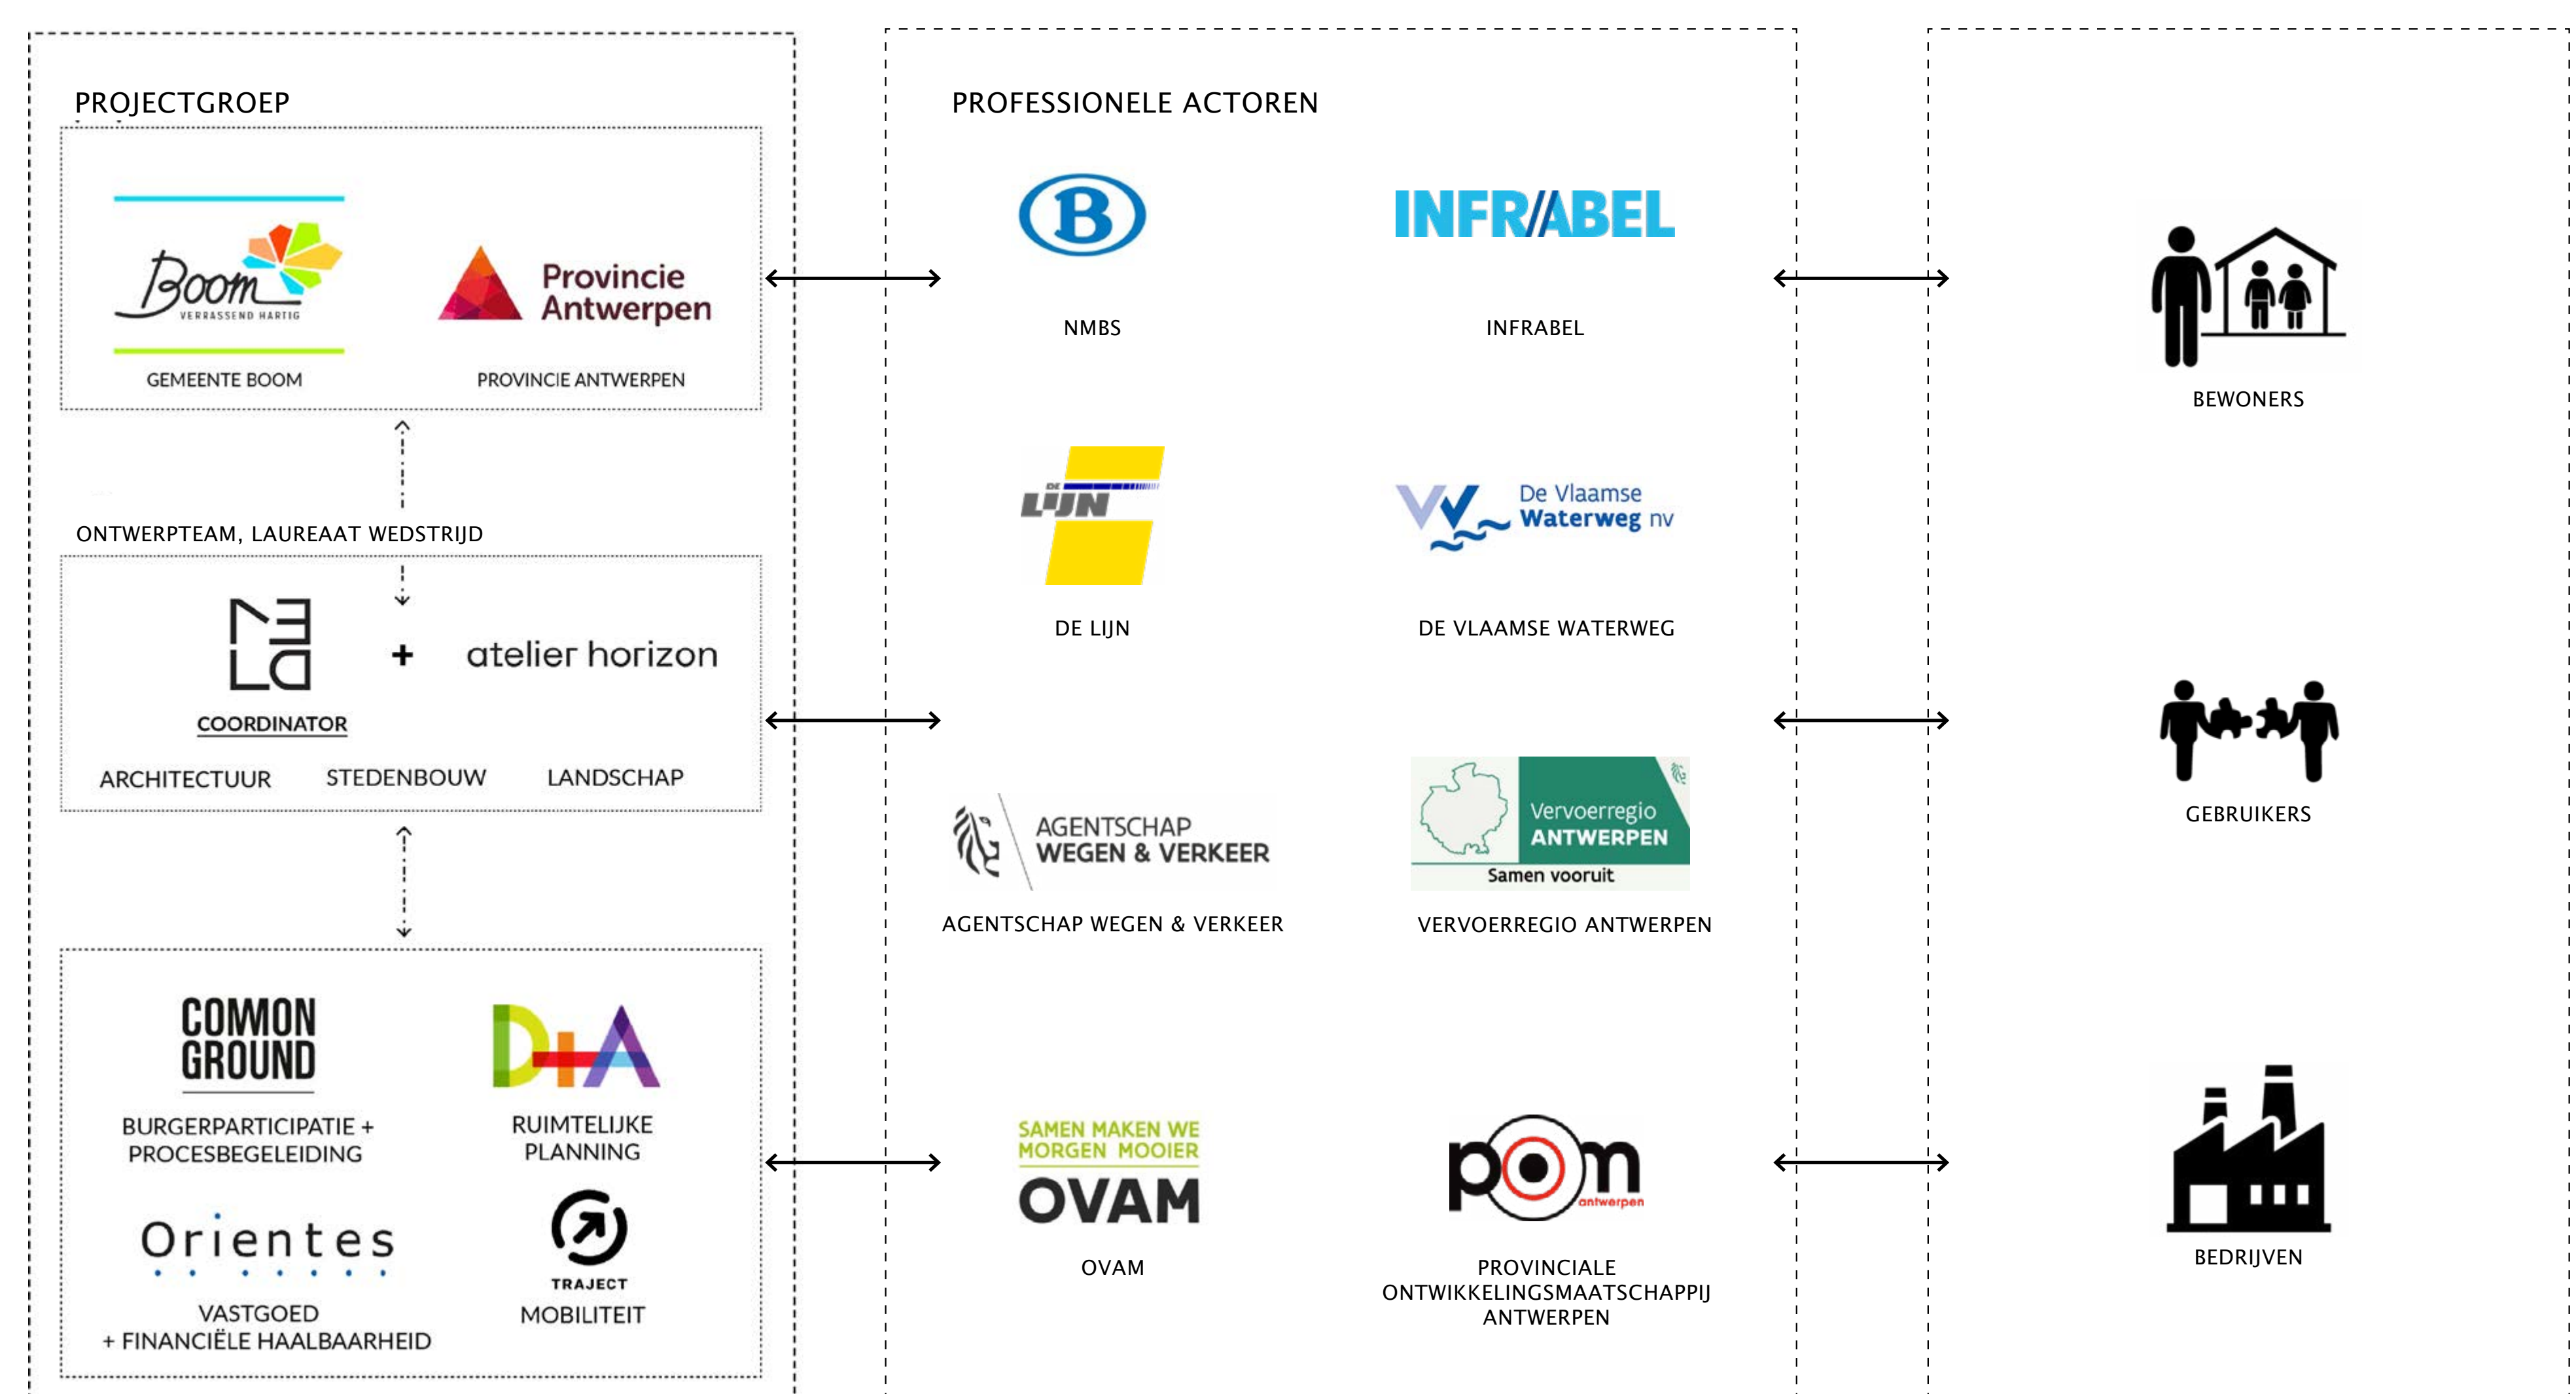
PROJECTGROEP

Boom VERRASSEND HARTIG
GEMEENTE BOOM

Provincie Antwerpen
PROVINCIE ANTWERPEN

ONTWERPTEAM, LAUREAAT WEDSTRIJD

COORDINATOR
+ atelier horizon

ARCHITECTUUR STEDENBOUW LANDSCHAP

COMMON GROUND
BURGERPARTICIPATIE + PROCESBEGELEIDING

D+A
RUIMTELIJKE PLANNING

Orientes
VASTGOED + FINANCIËLE HAALBAARHEID

TRAJECT
MOBILITEIT

PROFESSIONELE ACTOREN

B
NMBS

INFRABEL
INFRABEL

DE LIJN
DE LIJN

De Vlaamse Waterweg nv
DE VLAAMSE WATERWEG

AGENTSCHAP WEGEN & VERKEER
AGENTSCHAP WEGEN & VERKEER

Vervoerregio ANTWERPEN Samen vooruit
VERVOERREGIO ANTWERPEN

SAMEN MAKEN WE MORGEN MOOIER OVAM
OVAM

pom antwerpen
PROVINCIALE ONTWIKKELINGSMAATSCHAPPIJ ANTWERPEN

BEWONERS

GEBRUIKERS

BEDRIJVEN